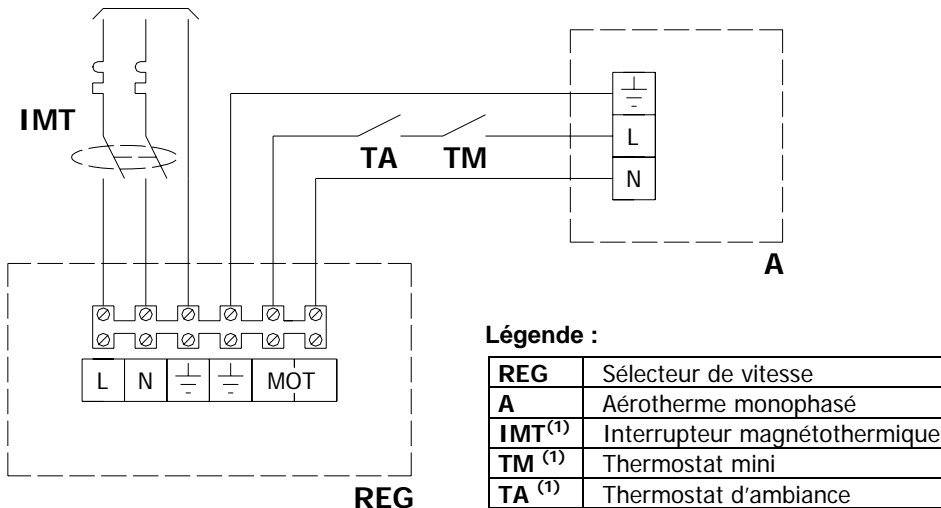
IMT

TA TM

L

N

A

L N MOT

REG

Légende :

| REG | Sélecteur de vitesse |
|---|---|
| A | Aérotherme monophasé |
| IMT$^{(1)}$ | Interrupteur magnétothermique |
| TM $^{(1)}$ | Thermostat mini |
| TA $^{(1)}$ | Thermostat d'ambiance |